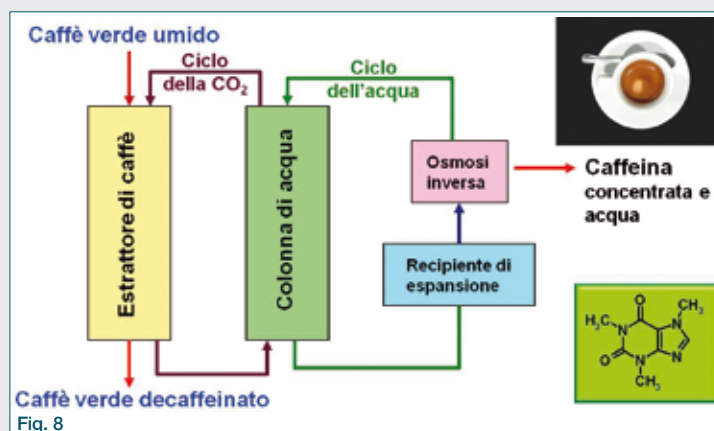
Caffè verde umido

Ciclo della $CO_2$

Ciclo dell'acqua

Estrattore di caffè

Colonna di acqua

Osmosi inversa

Caffeina concentrata e acqua

Recipiente di espansione

$H_3C$ O $CH_3$ N N O N N $CH_3$

Caffè verde decaffeinato

Fig. 8